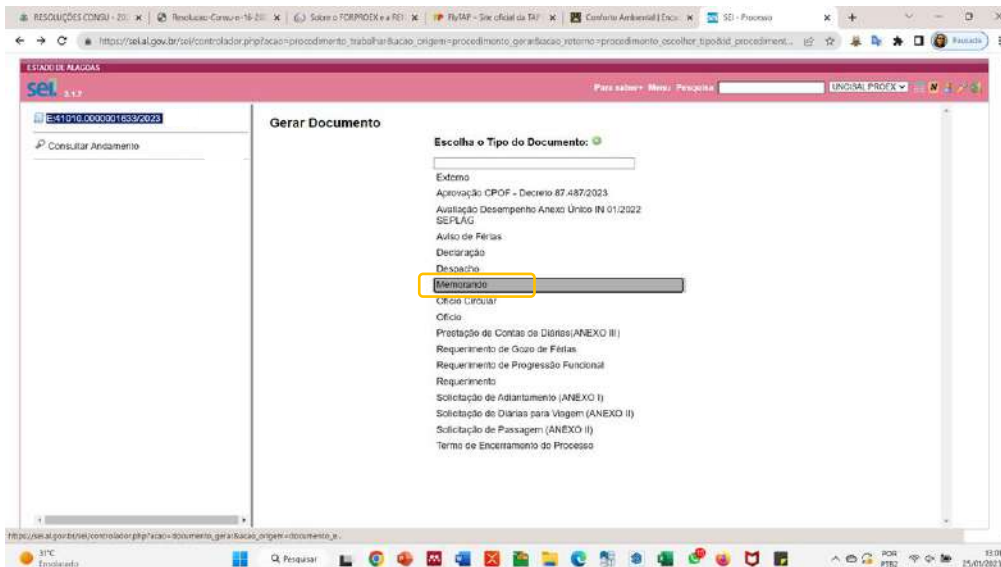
RESOLUÇÕES CONSU - 20 × | Resolucao-Consu-n-16-20 × | Sobre o FORPROEX e a RE × | FlyTAP - Site oficial da TAP × | Conforto Ambiental | Enco × | SEI - Processo ×

https://sei.al.gov.br/sei/controlador.php?acao=procedimento_trabalhar&acao_origem=procedimento_gerar&acao_retorno=procedimento_escolher_tipo&id_procediment...

Pausado

ESTADO DE ALAGOAS

sei 3.1.7

Para saber+ Menu Pesquisa

UNCISAL PROEX

E:41010.0000001633/2023

Consultar Andamento

Gerar Documento

Escolha o Tipo do Documento:

Externo
Aprovação CPOF - Decreto 87.487/2023
Avaliação Desempenho Anexo Único IN 01/2022 SEPLAG
Aviso de Férias
Declaração
Despacho
Memorando
Ofício Circular
Ofício
Prestação de Contas de Diárias(ANEXO III)
Requerimento de Gozo de Férias
Requerimento de Progressão Funcional
Requerimento
Solicitação de Adiantamento (ANEXO I)
Solicitação de Diárias para Viagem (ANEXO II)
Solicitação de Passagem (ANEXO II)
Termo de Encerramento do Processo

https://sei.al.gov.br/sei/controlador.php?acao=documento_gerar&acao_origem=documento_e...

31°C
Ensolarado

Pesquisar

POR
PTB2

13:0
25/01/2023